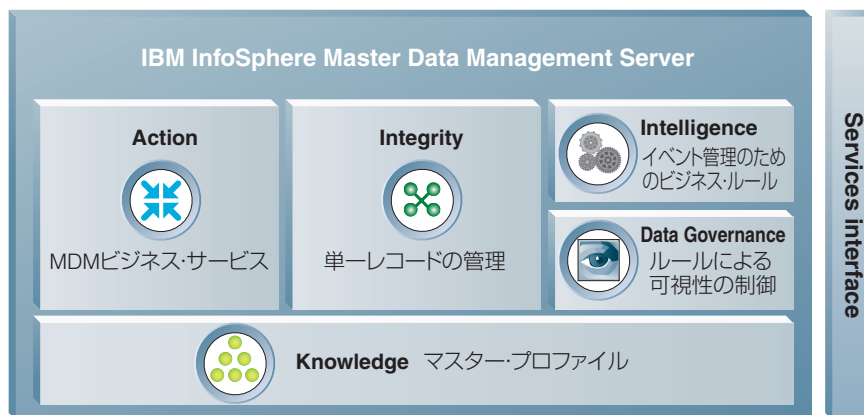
IBM InfoSphere Master Data Management Server

Action

MDMビジネス･サービス

Integrity

単一レコードの管理

Intelligence
イベント管理のためのビジネス･ルール

Data Governance
ルールによる可視性の制御

Knowledge マスター･プロファイル

Services interface